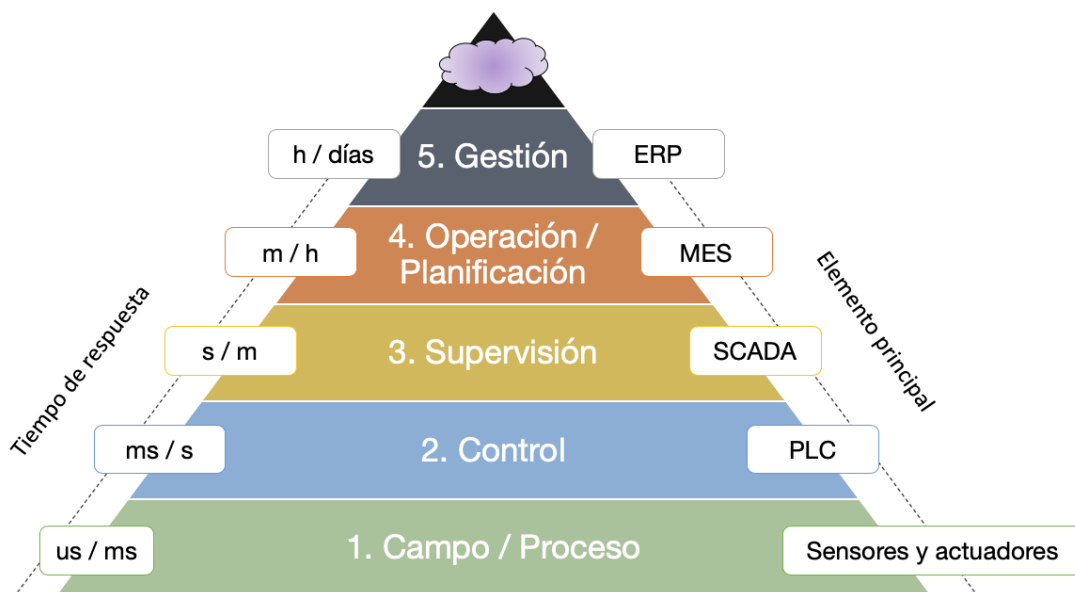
Tiempo de respuesta

h / días
5. Gestión
ERP

m / h
4. Operación / Planificación
MES

s / m
3. Supervisión
SCADA

ms / s
2. Control
PLC

us / ms
1. Campo / Proceso
Sensores y actuadores

Elemento principal